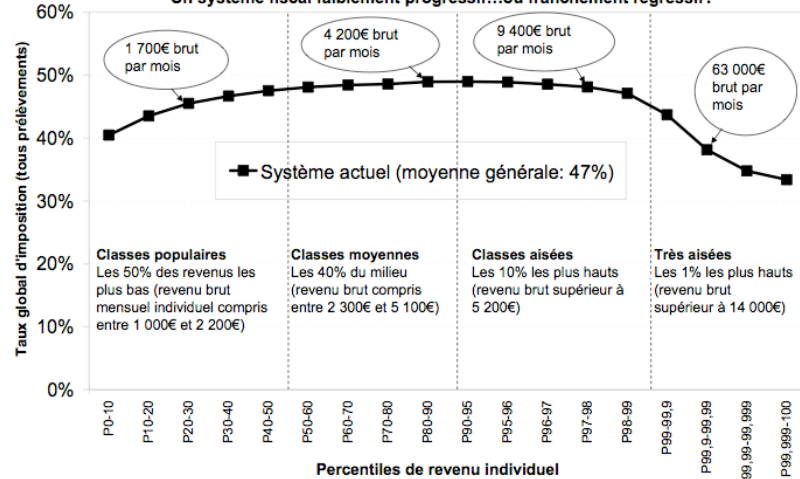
Un système fiscal faiblement progressif…ou franchement régressif ?

60%
50%
40%
30%
20%
10%
0%

Taux global d'imposition (tous prélèvements)

1 700€ brut par mois

4 200€ brut par mois

9 400€ brut par mois

63 000€ brut par mois

Système actuel (moyenne générale: 47%)

Classes populaires
Les 50% des revenus les plus bas (revenu brut mensuel individuel compris entre 1 000€ et 2 200€)

Classes moyennes
Les 40% du milieu (revenu brut compris entre 2 300€ et 5 100€)

Classes aisées
Les 10% les plus hauts (revenu brut supérieur à 5 200€)

Très aisées
Les 1% les plus hauts (revenu brut supérieur à 14 000€)

P0-10
P10-20
P20-30
P30-40
P40-50
P50-60
P60-70
P70-80
P80-90
P90-95
P95-96
P96-97
P97-98
P98-99
P99-99,9
P99,9-99,99
P99,99-99,999
P99,999-100

Percentiles de revenu individuel